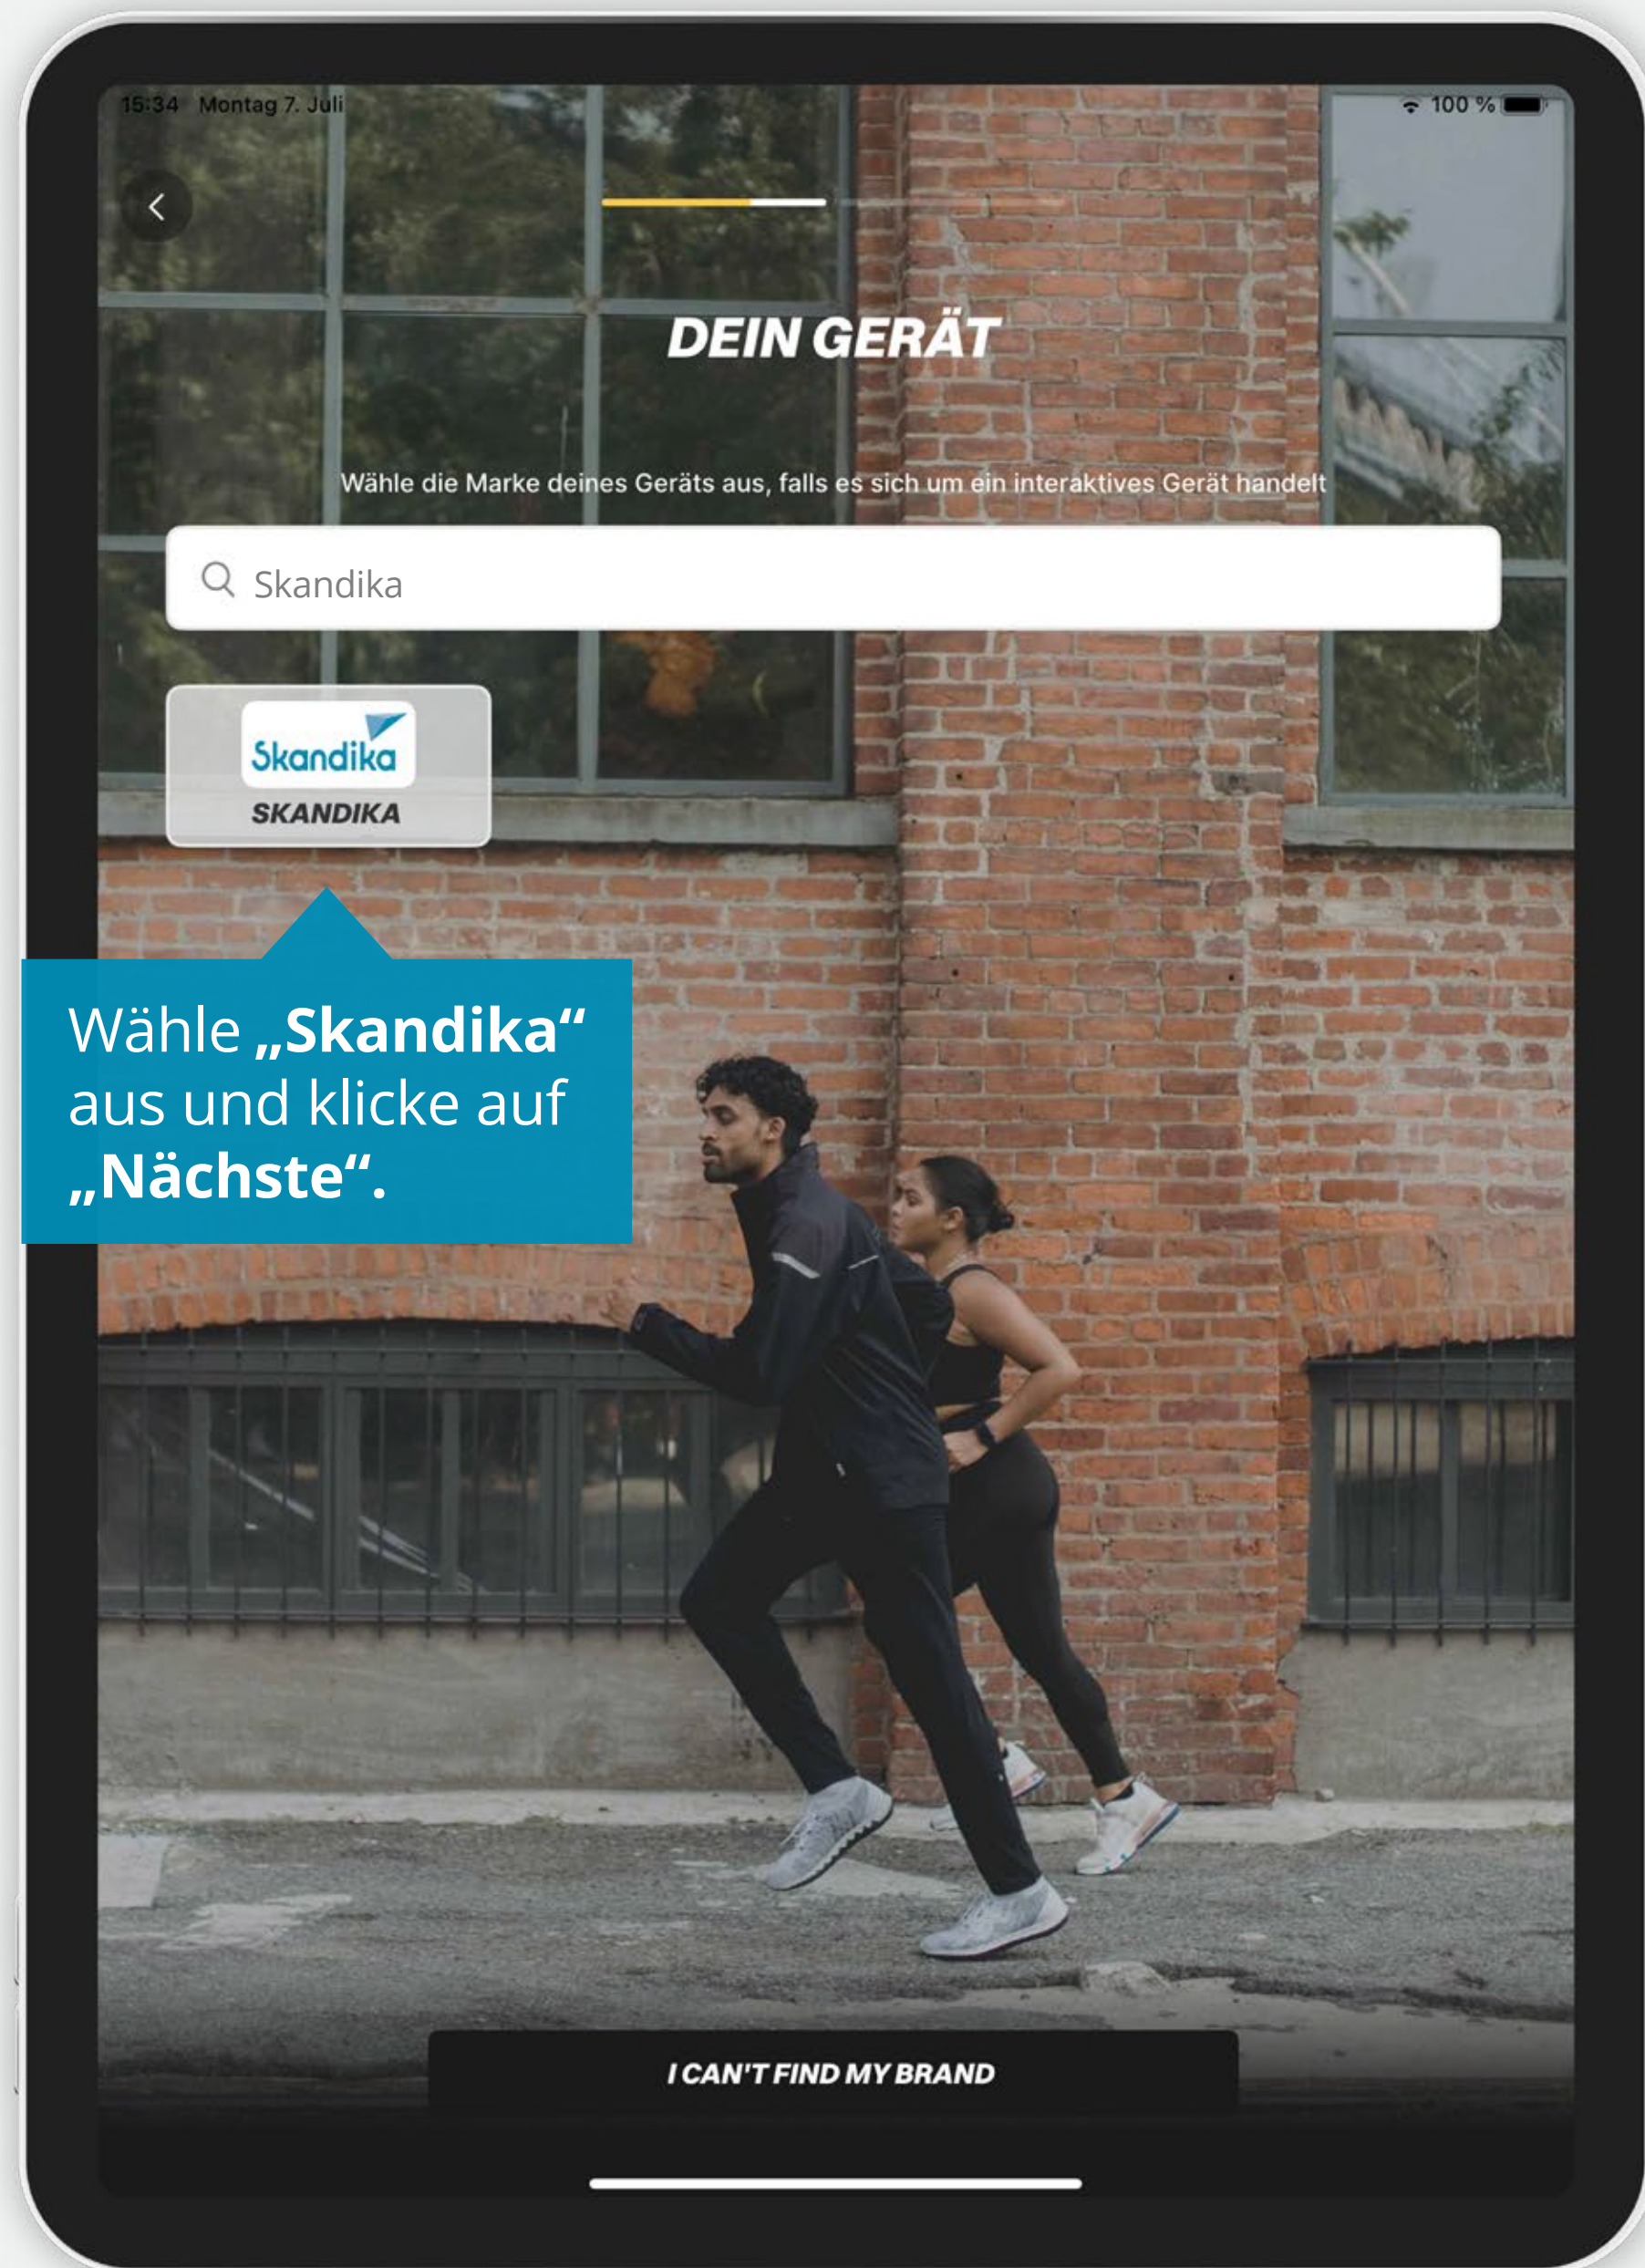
15:34 Montag 7. Juli

100 %

DEIN GERÄT

Wähle die Marke deines Geräts aus, falls es sich um ein interaktives Gerät handelt

Skandika

Skandika
SKANDIKA

Wähle „Skandika“ aus und klicke auf „Nächste“.

I CAN'T FIND MY BRAND